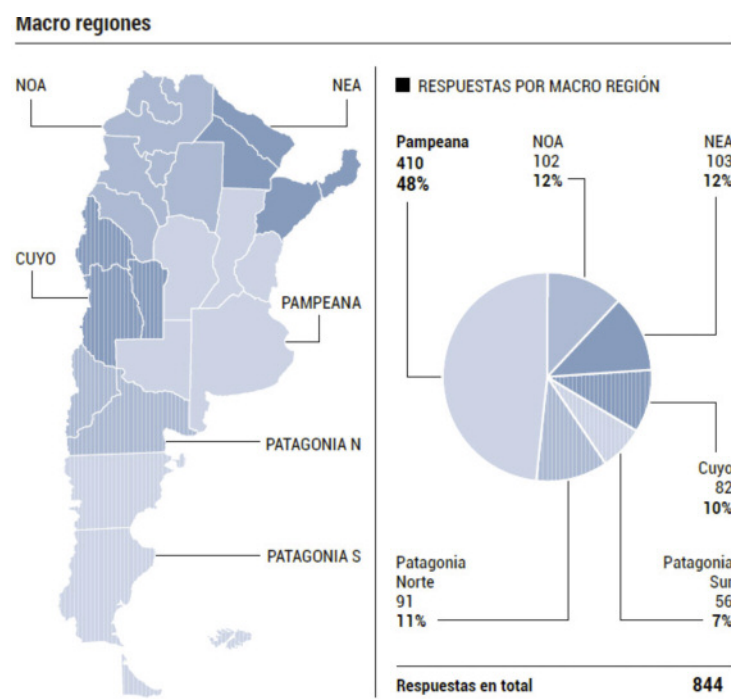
Macro regiones

NOA
NEA
CUYO
PAMPEANA
PATAGONIA N
PATAGONIA S

RESPUESTAS POR MACRO REGIÓN

Pampeana
410
48%

NOA
102
12%

NEA
103
12%

Cuyo
82
10%

Patagonia
Norte
91
11%

Patagonia
Sur
56
7%

Respuestas en total 844